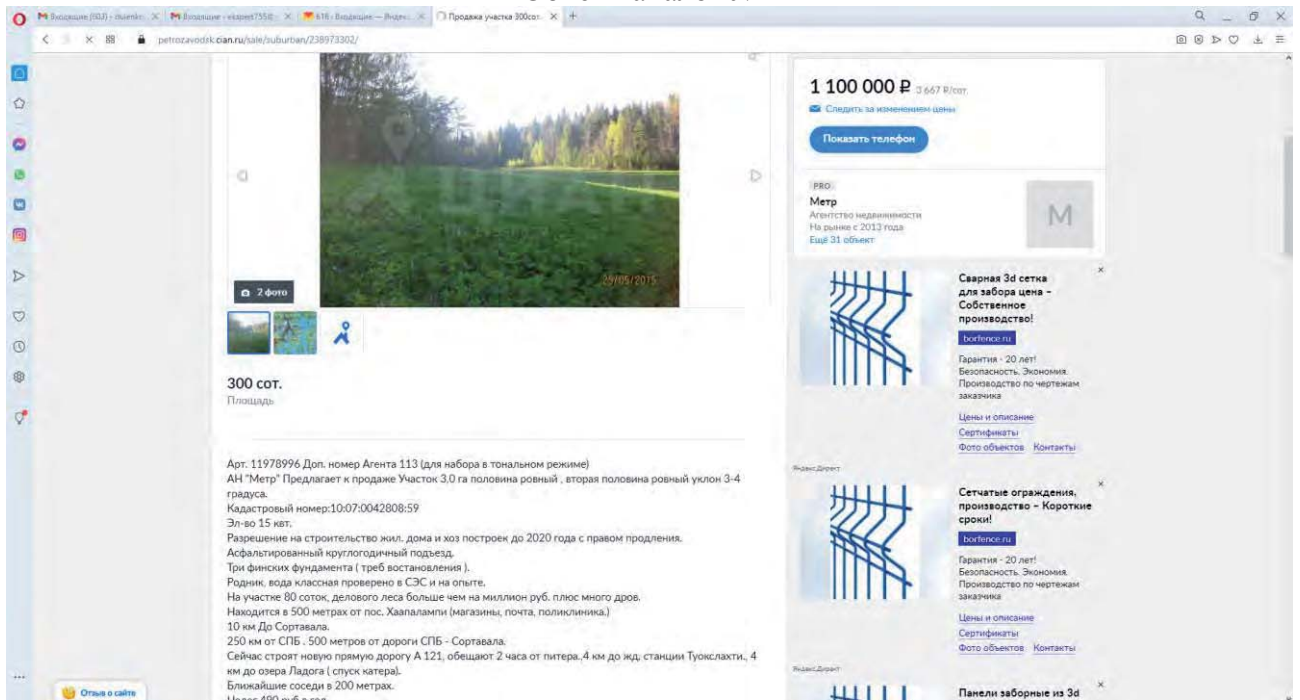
Входящие (603) - rbuenko | Входящие - ekapast7558 | 616 · Входящие — Яндекс | Продажа участка 300сот. | +

petrozavodsk.cian.ru/sale/suburban/238973302/

25/05/2015

2 фото

300 сот.
Площадь

Арт. 11978996 Доп. номер Агента 113 (для набора в тональном режиме)
АН "Метр" Предлагает к продаже Участок 3,0 га половина ровный , вторая половина ровный уклон 3-4 градуса.
Кадастровый номер:10:07:0042808:59
Эл-во 15 квт.
Разрешение на строительство жил. дома и хоз построек до 2020 года с правом продления.
Асфальтированный круглогодичный подъезд.
Три финских фундамента ( треб востановления ).
Родник, вода классная проверено в СЭС и на опыте.
На участке 80 соток, делового леса больше чем на миллион руб. плюс много дров.
Находится в 500 метрах от пос. Хаапалампи (магазины, почта, поликлиника.)
10 км До Сортавала.
250 км от СПБ . 500 метров от дороги СПБ - Сортавала.
Сейчас строят новую прямую дорогу А 121, обещают 2 часа от питера. 4 км до жд. станции Туокслахти., 4 км до озера Ладога ( спуск катера).
Ближайшие соседи в 200 метрах.
Налог 490 руб в год

Отзыв о сайте

1 100 000 ₽ 3 667 ₽/сот.
Следить за изменением цены
Показать телефон

PRO
Метр
Агентство недвижимости
На рынке с 2013 года
Ещё 31 объект
M

Сварная 3d сетка для забора цена – Собственное производство!
borfence.ru
Гарантия - 20 лет! Безопасность. Экономия. Производство по чертежам заказчика
Цены и описание
Сертификаты
Фото объектов Контакты

Яндекс.Директ

Сетчатые ограждения, производство – Короткие сроки!
borfence.ru
Гарантия - 20 лет! Безопасность. Экономия. Производство по чертежам заказчика
Цены и описание
Сертификаты
Фото объектов Контакты

Яндекс.Директ

Панели заборные из 3d